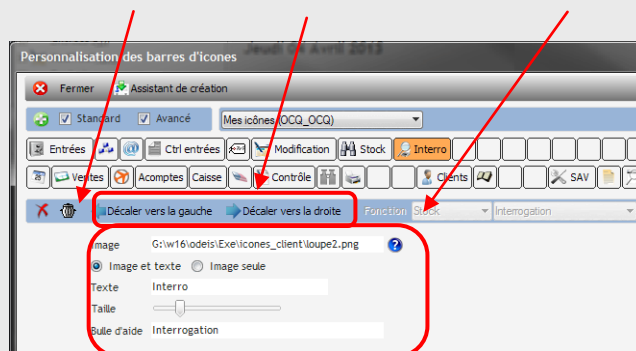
Personnalisation des barres d'icones

Jeudi 04 Avril 2013

Fermer Assistant de création

Standard Avancé Mes icônes (OCQ_OCQ)

Entrées Ctrl entrées Modification Stock Interro

Ventes Acomptes Caisse Contrôle Clients SAV

Décaler vers la gauche Décaler vers la droite Fonction Stock Interrogation

Image G:\w16\odeis\Exe\icones_client\loupe2.png

Image et texte Image seule

Texte Interro

Taille

Bulle d'aide Interrogation